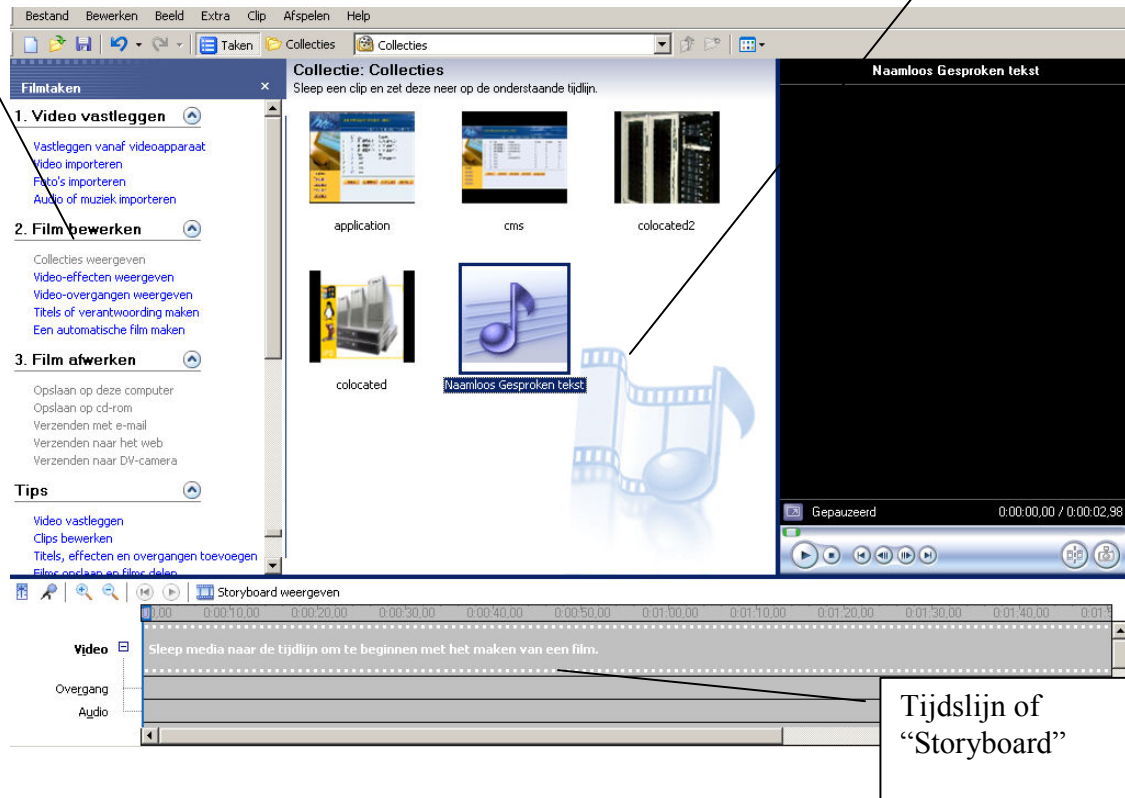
Bestand Bewerken Beeld Extra Clip Afspelen Help

Taken Collecties Collecties

Filmtaken ×

1. Video vastleggen

Vastleggen vanaf videoapparaat
Video importeren
Foto's importeren
Audio of muziek importeren

2. Film bewerken

Collecties weergeven
Video-effecten weergeven
Video-overgangen weergeven
Titels of verantwoording maken
Een automatische film maken

3. Film afwerken

Opslaan op deze computer
Opslaan op cd-rom
Verzenden met e-mail
Verzenden naar het web
Verzenden naar DV-camera

Tips

Video vastleggen
Clips bewerken
Titels, effecten en overgangen toevoegen
Films opslaan en films delen

Collectie: Collecties
Sleep een clip en zet deze neer op de onderstaande tijdlijn.

application
cms
colocated2
colocated
Naamloos Gesproken tekst

Naamloos Gesproken tekst

Gepauzeerd
0:00:00,00 / 0:00:02,98

Storyboard weergeven

0:00 0:00:10,00 0:00:20,00 0:00:30,00 0:00:40,00 0:00:50,00 0:01:00,00 0:01:10,00 0:01:20,00 0:01:30,00 0:01:40,00 0:01:5

Video
Sleep media naar de tijdlijn om te beginnen met het maken van een film.
Overgang
Audio

Tijdslijn of "Storyboard"